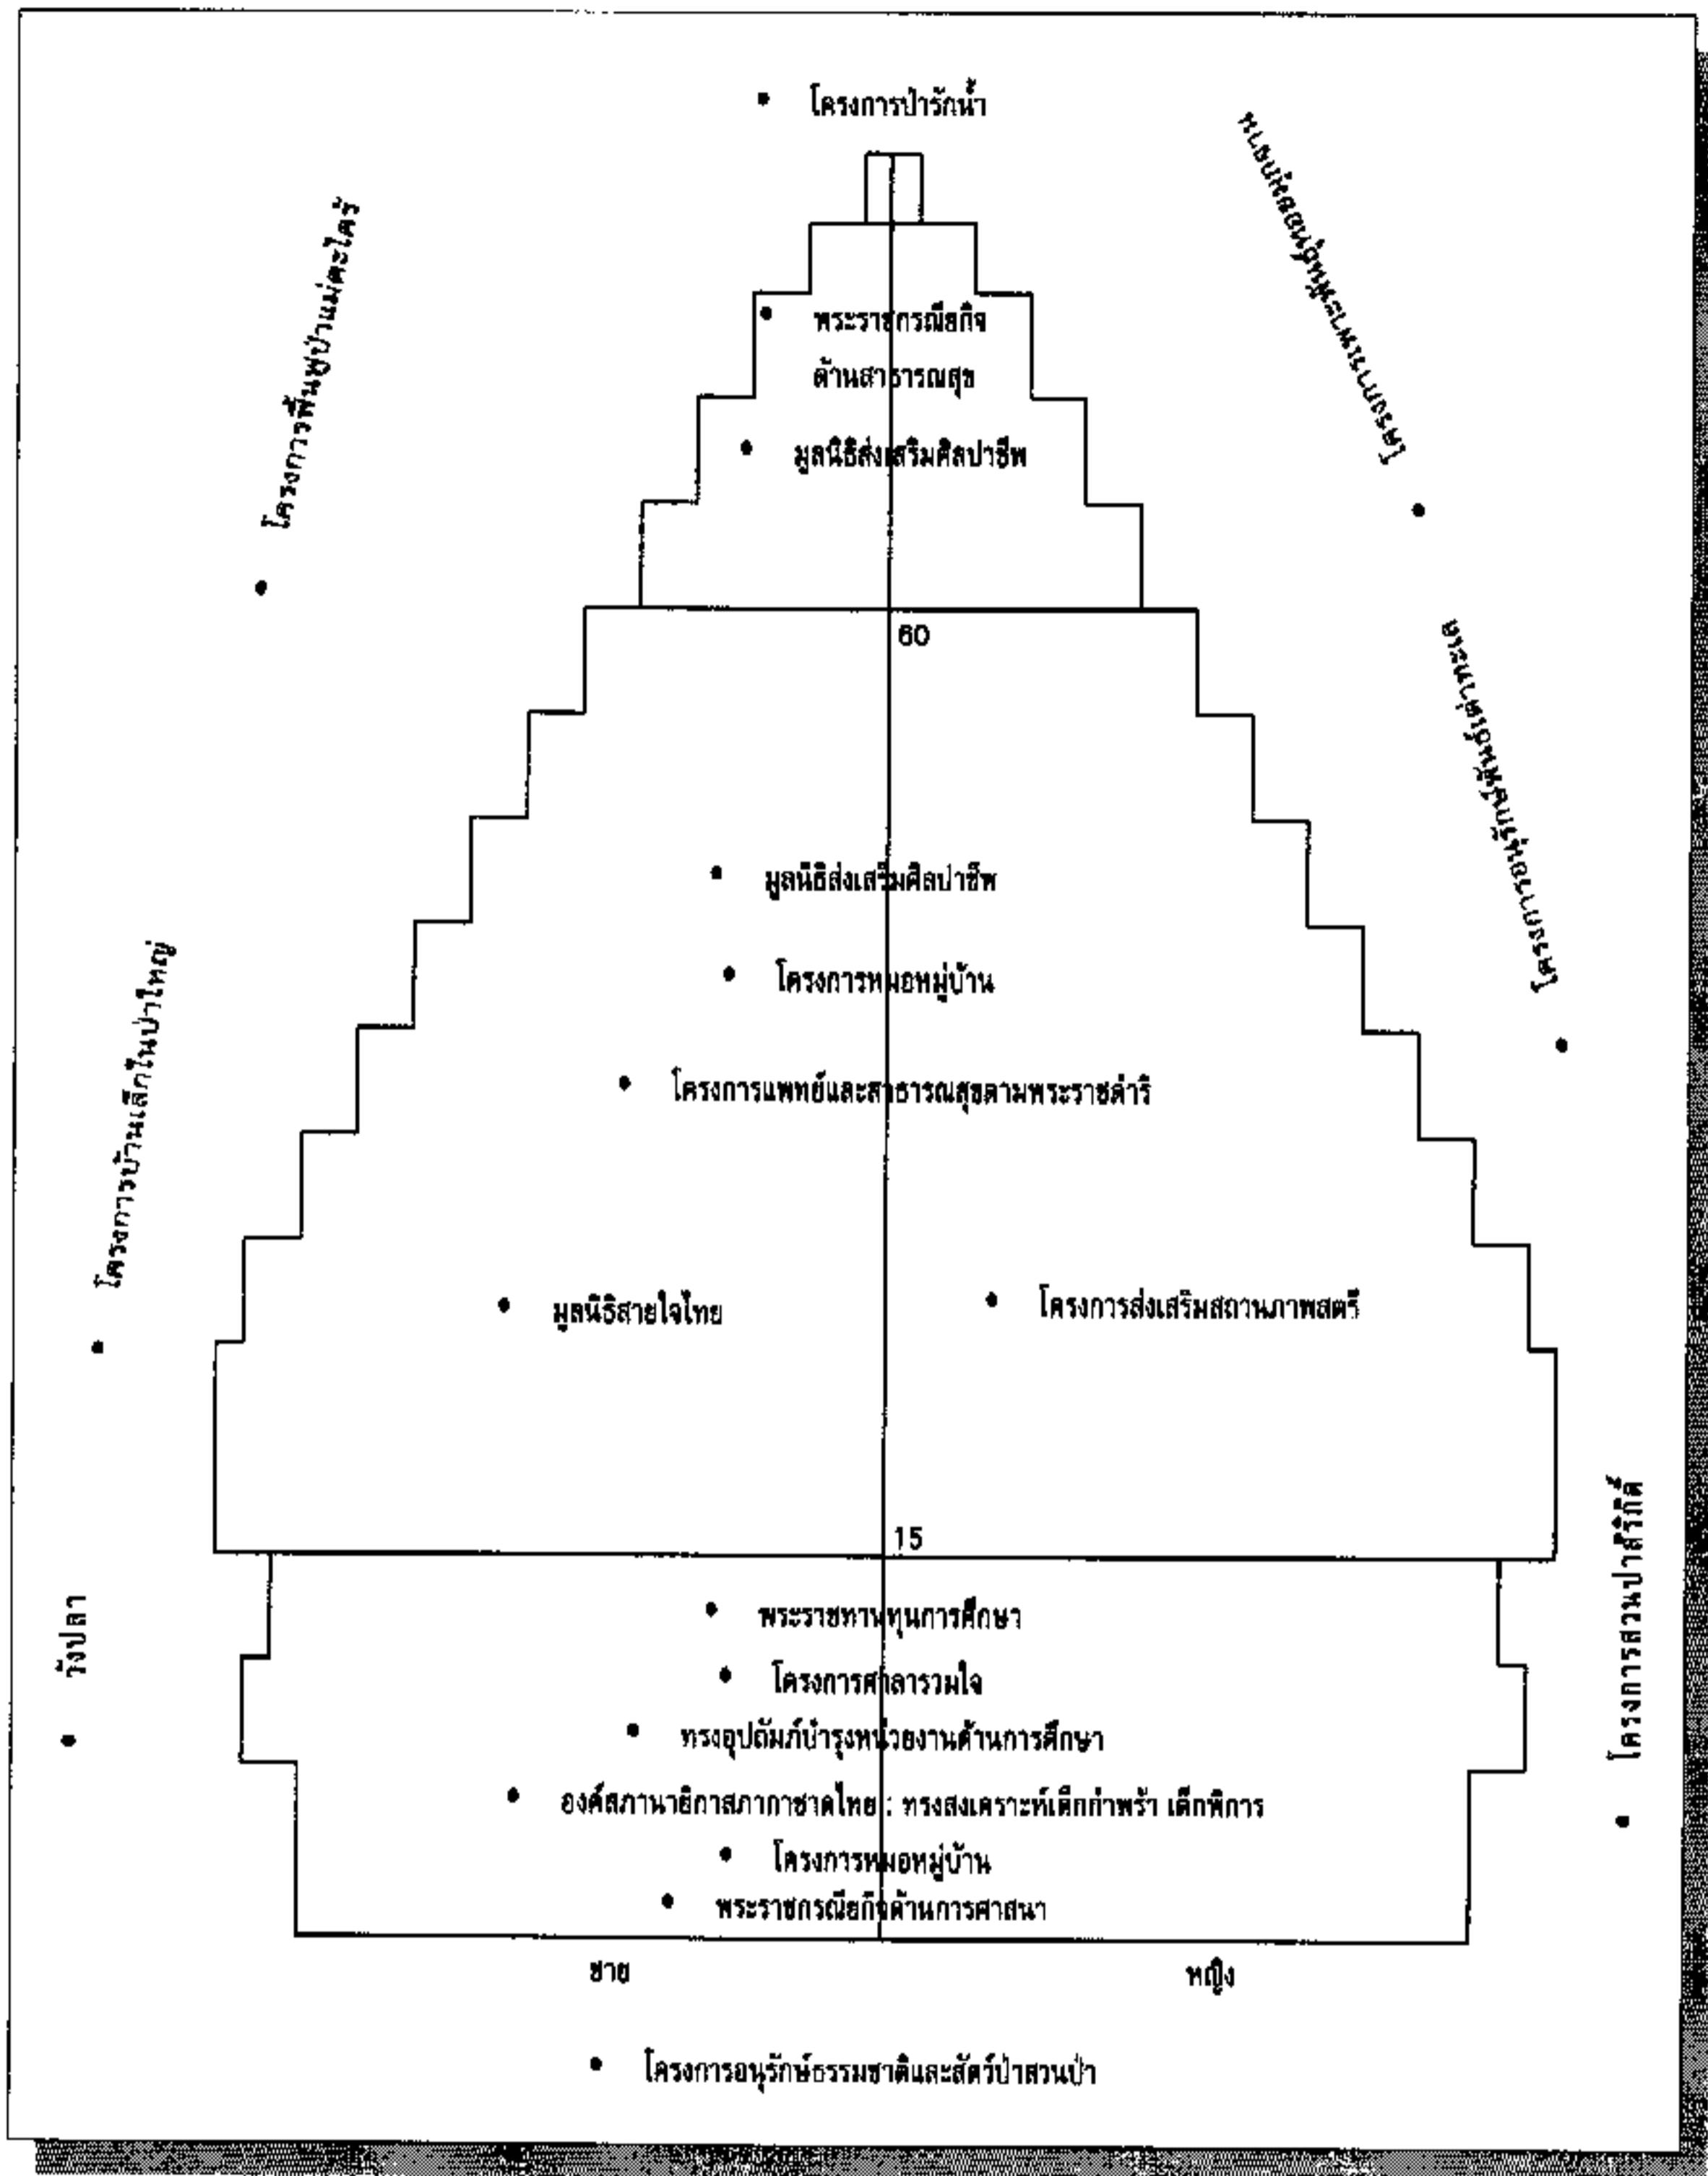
• โครงการป่ารักน้ำ

โครงการฟื้นฟูป่าแม่ตะไคร้ •

โครงการพระนางฟุ้มหนอนไหม •

• พระราชกรณียกิจ ด้านสาธารณสุข

• มูลนิธิส่งเสริมศิลปาชีพ

60

โครงการอนุรักษ์พันธุ์เต่าทะเล •

• มูลนิธิส่งเสริมศิลปาชีพ

• โครงการหมอหมู่บ้าน

• โครงการแพทย์และสาธารณสุขตามพระราชดำริ

โครงการบ้านเล็กในป่าใหญ่ •

• มูลนิธิสายใจไทย

• โครงการส่งเสริมสถานภาพสตรี

15

วังปลา •

โครงการสวนป่าสิริกิติ์ •

• พระราชทานทุนการศึกษา

• โครงการศาลารวมใจ

• ทรงอุปถัมภ์บำรุงหน่วยงานด้านการศึกษา

• องค์สภานายิกาสภากาชาดไทย : ทรงสงเคราะห์เด็กกำพร้า เด็กพิการ

• โครงการหมอหมู่บ้าน

• พระราชกรณียกิจด้านการศาสนา

ชาย

หญิง

• โครงการอนุรักษ์ธรรมชาติและสัตว์ป่าสวนป่า